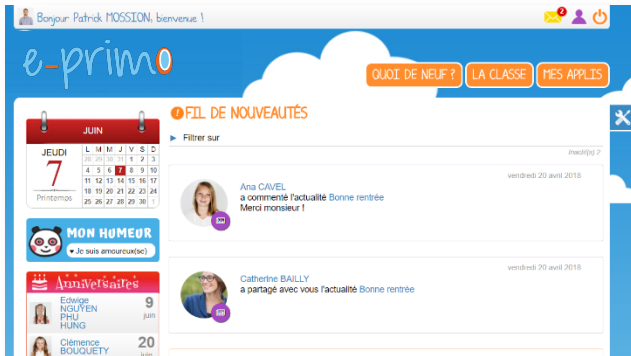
Bonjour Patrick MOSSION, bienvenue !

2

e-primo

QUOI DE NEUF ? LA CLASSE MES APPLIS

JUIN

JEUDI
7
Printemps

| L | M | M | J | V | S | D |
|---|---|---|---|---|---|---|
| 28 | 29 | 30 | 31 | 1 | 2 | 3 |
| 4 | 5 | 6 | 7 | 8 | 9 | 10 |
| 11 | 12 | 13 | 14 | 15 | 16 | 17 |
| 18 | 19 | 20 | 21 | 22 | 23 | 24 |
| 25 | 26 | 27 | 28 | 29 | 30 | 1 |

MON HUMEUR
Je suis amoureux(se)

Anniversaires
Edwige NGUYEN PHU HUNG 9 juin
Clémence BOUQUETY 20 juin

FIL DE NOUVEAUTÉS

Filtrer sur

Inscrit(s) ?

vendredi 20 avril 2018
Ana CAVEL
a commenté l'actualité Bonne rentrée
Merci monsieur !

vendredi 20 avril 2018
Catherine BAILLY
a partagé avec vous l'actualité Bonne rentrée